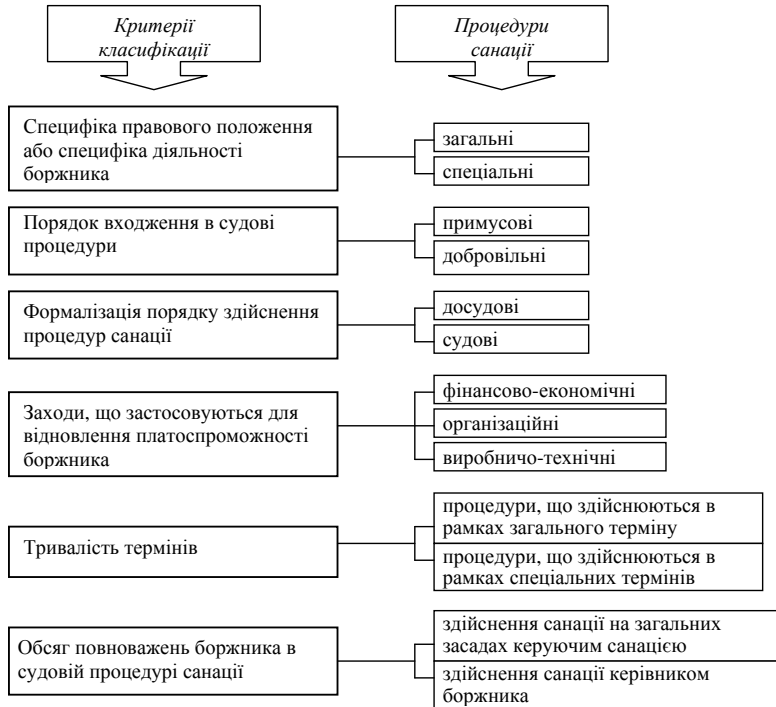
Критерії класифікації

Процедури санації

Специфіка правового положення або специфіка діяльності боржника

загальні

спеціальні

Порядок входження в судові процедури

примусові

добровільні

Формалізація порядку здійснення процедур санації

досудові

судові

Заходи, що застосовуються для відновлення платоспроможності боржника

фінансово-економічні

організаційні

виробничо-технічні

Тривалість термінів

процедури, що здійснюються в рамках загального терміну

процедури, що здійснюються в рамках спеціальних термінів

Обсяг повноважень боржника в судовій процедурі санації

здійснення санації на загальних засадах керуючим санацією

здійснення санації керівником боржника